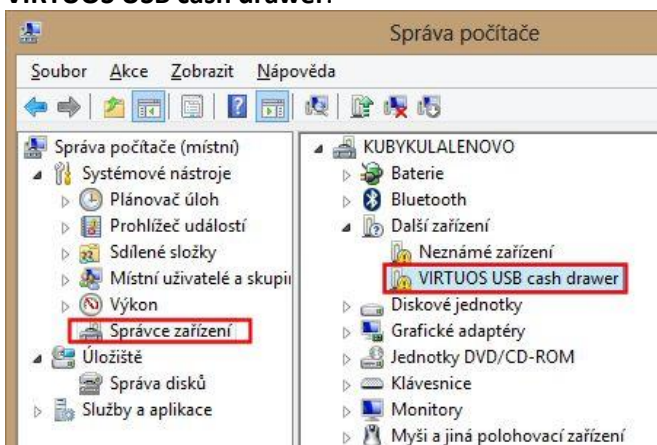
VIRTUOS USB cash drawer.

Správa počítače

Soubor Akce Zobrazit Nápověda

Správa počítače (místní)
Systémové nástroje
Plánovač úloh
Prohlížeč událostí
Sdílené složky
Místní uživatelé a skupi
Výkon
Správce zařízení
Úložiště
Správa disků
Služby a aplikace

KUBYKULALENOVO
Baterie
Bluetooth
Další zařízení
Neznámé zařízení
VIRTUOS USB cash drawer
Diskové jednotky
Grafické adaptéry
Jednotky DVD/CD-ROM
Klávesnice
Monitory
Myši a jiná polohovací zařízení